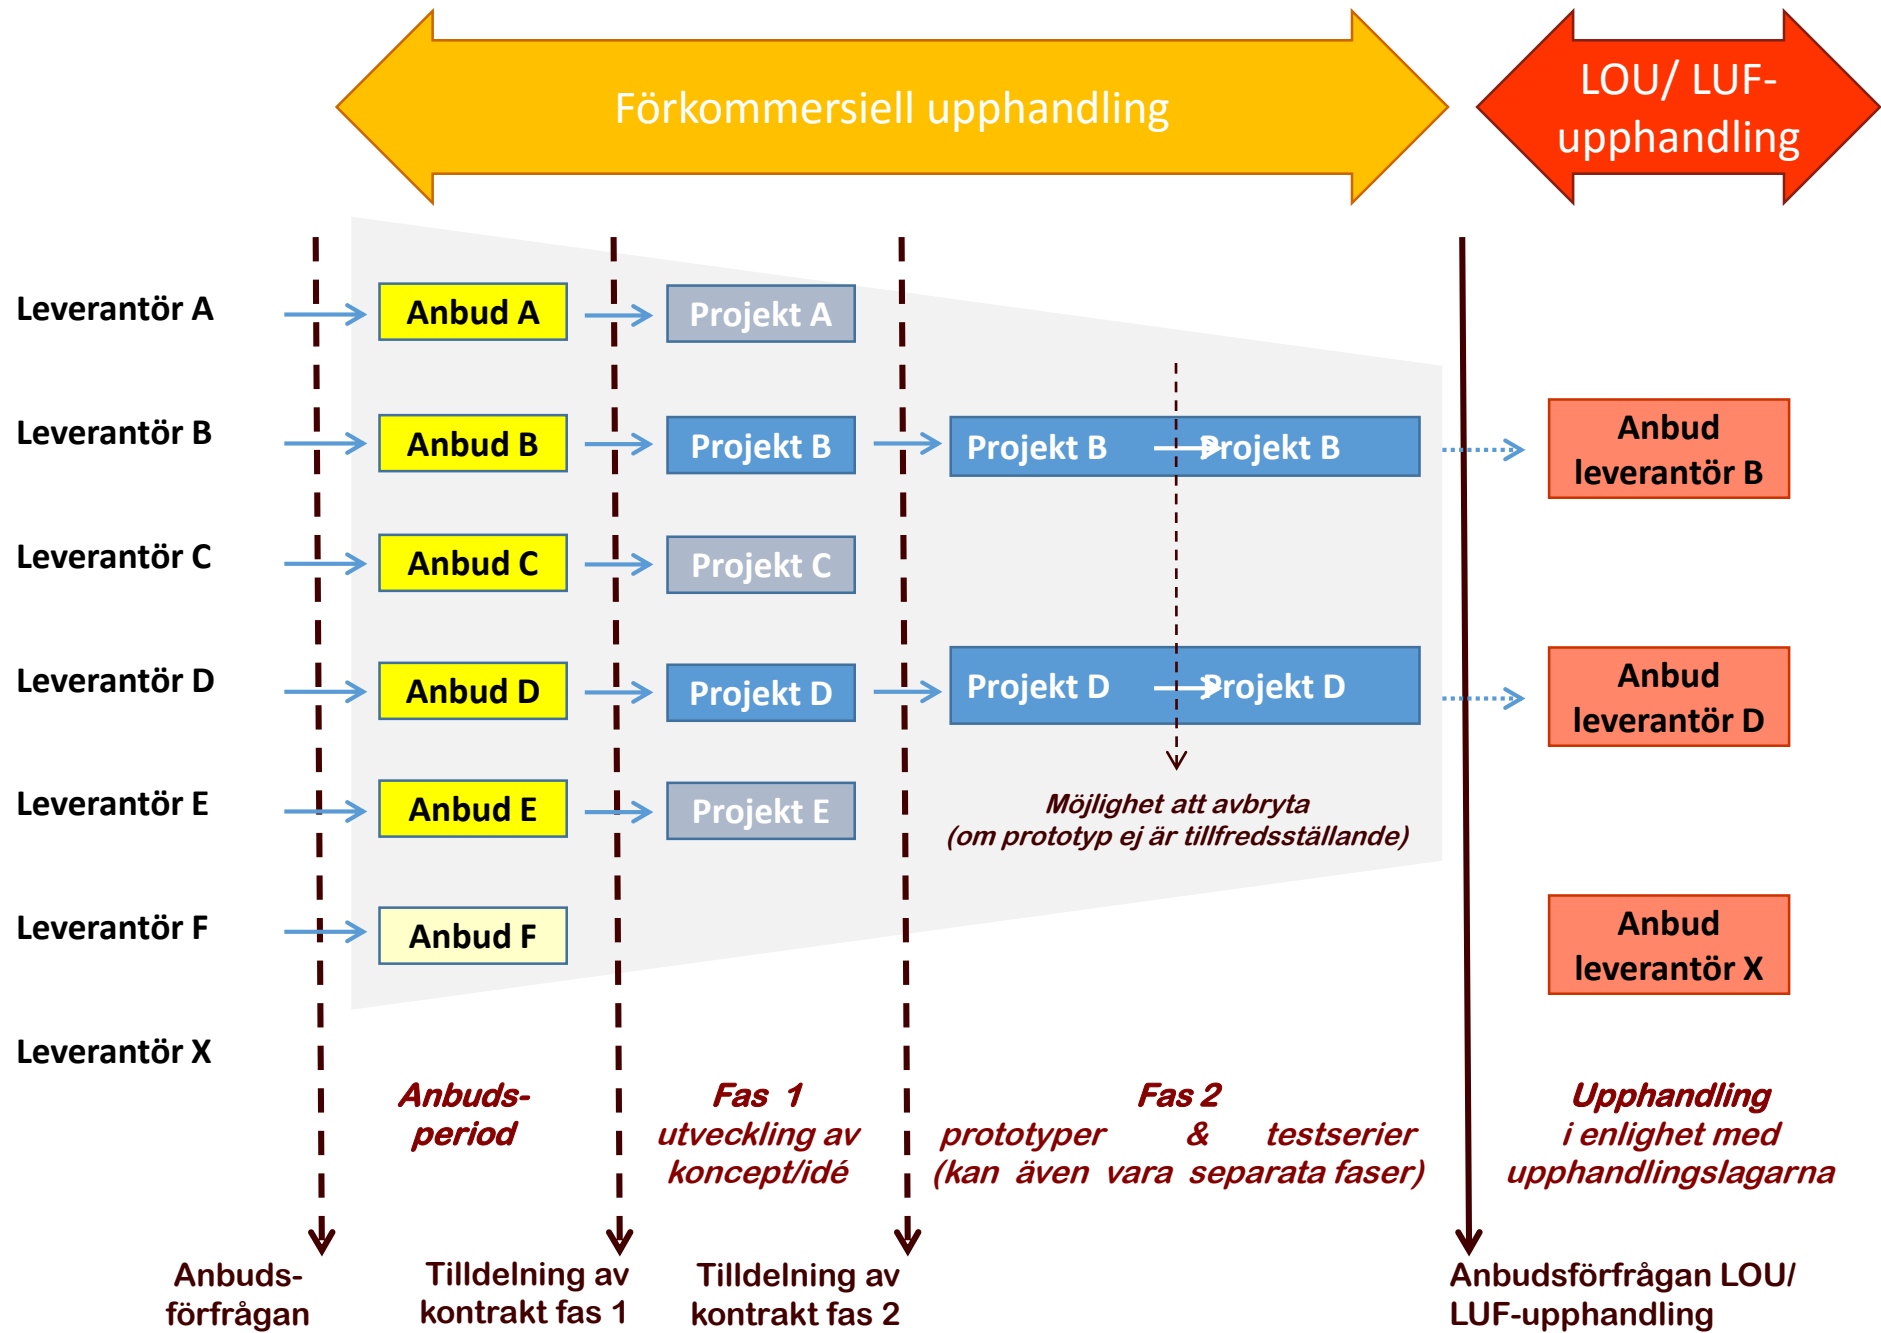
Förkommersiell upphandling

LOU/ LUF-upphandling

Leverantör A
Anbud A
Projekt A

Leverantör B
Anbud B
Projekt B
Projekt B
Projekt B
Anbud leverantör B

Leverantör C
Anbud C
Projekt C

Leverantör D
Anbud D
Projekt D
Projekt D
Projekt D
Anbud leverantör D

Leverantör E
Anbud E
Projekt E

Möjlighet att avbryta (om prototyp ej är tillfredsställande)

Leverantör F
Anbud F

Anbud leverantör X

Leverantör X

Anbuds-period

Fas 1 utveckling av koncept/idé

Fas 2 prototyper & testserier (kan även vara separata faser)

Upphandling i enlighet med upphandlingslagarna

Anbuds-förfrågan

Tilldelning av kontrakt fas 1

Tilldelning av kontrakt fas 2

Anbudsförfrågan LOU/ LUF-upphandling